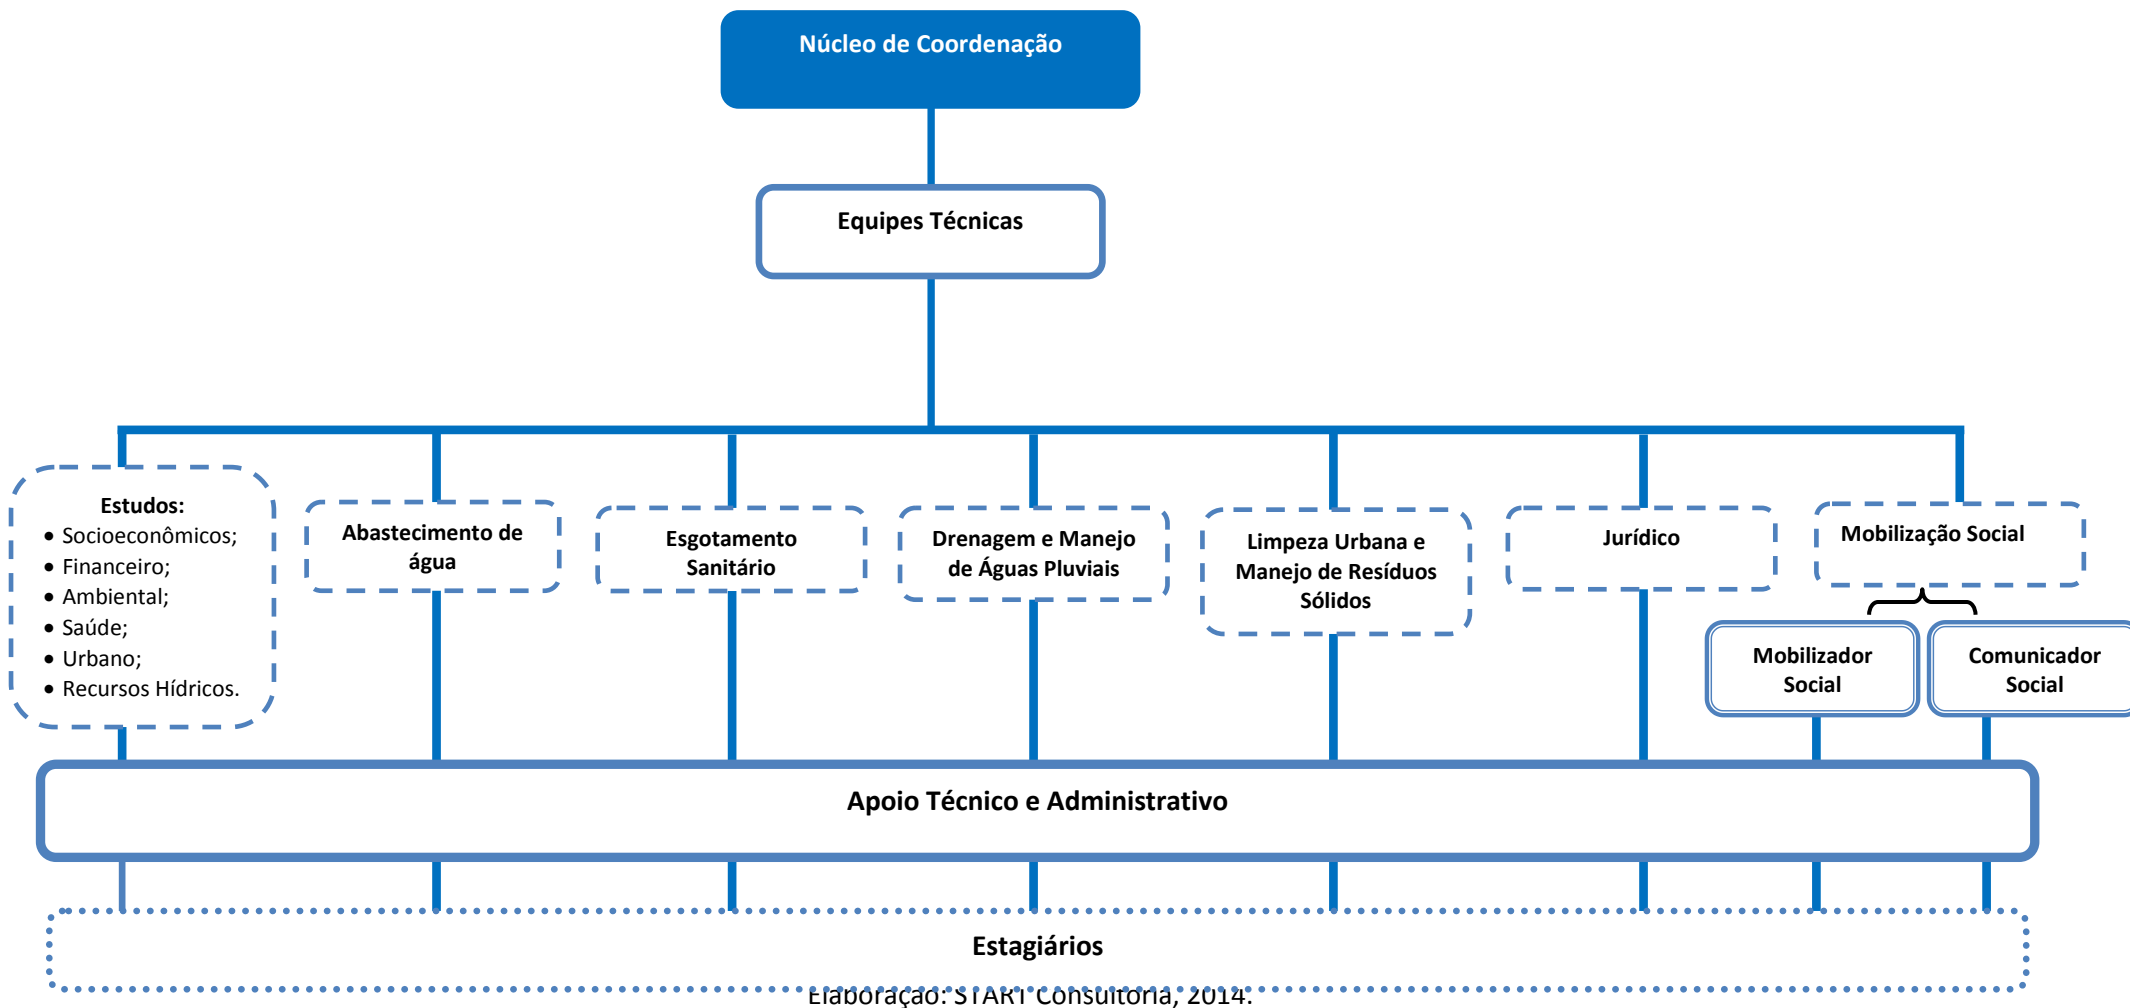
Núcleo de Coordenação

Equipes Técnicas

Estudos:
- Socioeconômicos;
- Financeiro;
- Ambiental;
- Saúde;
- Urbano;
- Recursos Hídricos.

Abastecimento de água

Esgotamento Sanitário

Drenagem e Manejo de Águas Pluviais

Limpeza Urbana e Manejo de Resíduos Sólidos

Jurídico

Mobilização Social

Mobilizador Social

Comunicador Social

Apoio Técnico e Administrativo

Estagiários

Elaboração: START Consultoria, 2014.